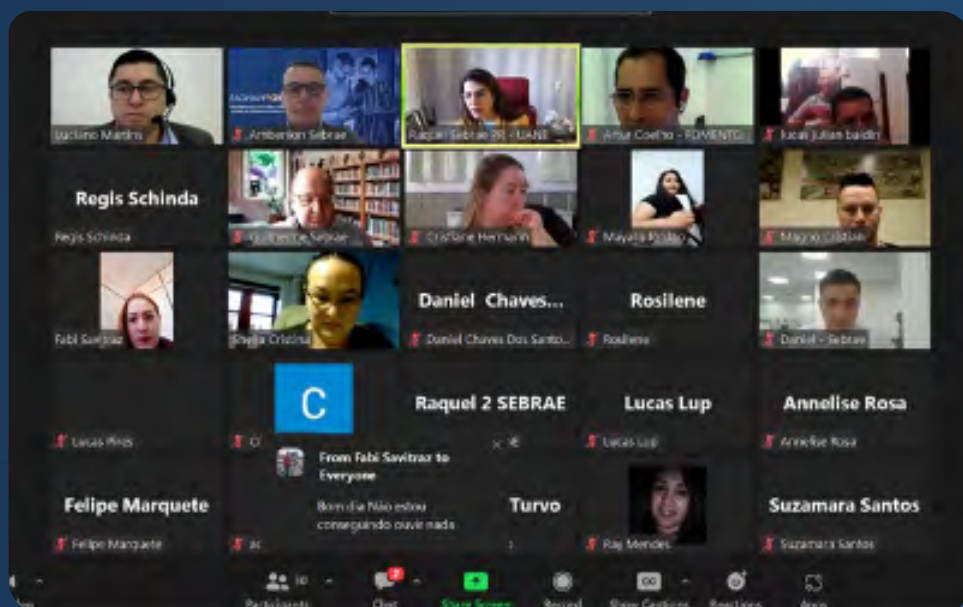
Luciano Martins
Amberson Sebrae
Raquel Sebrae PR - UANE
Artur Coelho - FOMENTO
lucas julian baldin

Regis Schinda
Regis Schinda
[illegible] Sebrae
Cristiane Hermann
Mayara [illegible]
Magno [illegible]

Fabi Savitraz
Sheila Cristina
Daniel Chaves...
Daniel Chaves Dos Santo...
Rosilene
Rosilene
Daniel - Sebrae

C
Raquel 2 SEBRAE
Lucas Lup
Annelise Rosa
Lucas Pires
Lucas Lup
Annelise Rosa

From Fabi Savitraz to Everyone
Bom dia Não estou conseguindo ouvir nada

Felipe Marquete
Felipe Marquete
Turvo
Raj Mendes
Suzamara Santos
Suzamara Santos

Participants
Chat
Share Screen
Record
Show Captions
Reactions
Apps